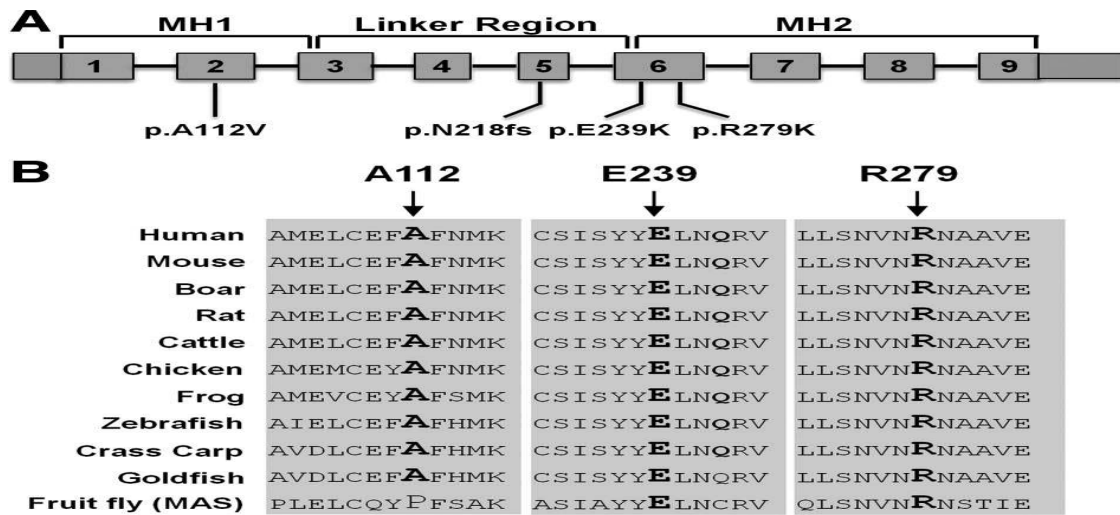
A

MH1 Linker Region MH2

1 2 3 4 5 6 7 8 9

p.A112V p.N218fs p.E239K p.R279K

B

A112 E239 R279

| | | | |
|---|---|---|---|
| Human | AMELCEFAFNMK | CSISYYELNQRV | LLSNVNRNAAVE |
| Mouse | AMELCEFAFNMK | CSISYYELNQRV | LLSNVNRNAAVE |
| Boar | AMELCEFAFNMK | CSISYYELNQRV | LLSNVNRNAAVE |
| Rat | AMELCEFAFNMK | CSISYYELNQRV | LLSNVNRNAAVE |
| Cattle | AMELCEFAFNMK | CSISYYELNQRV | LLSNVNRNAAVE |
| Chicken | AMEMCEYAFNMK | CSISYYELNQRV | LLSNVNRNAAVE |
| Frog | AMEVCEYAFSMK | CSISYYELNQRV | LLSNVNRNAAVE |
| Zebrafish | AIELCEFAFNMK | CSISYYELNQRV | LLSNVNRNAAVE |
| Crass Carp | AVDLCEFAFHMK | CSISYYELNQRV | LLSNVNRNAAVE |
| Goldfish | AVDLCEFAFHMK | CSISYYELNQRV | LLSNVNRNAAVE |
| Fruit fly (MAS) | PLELCQYPFSAK | ASIAYYELNCRV | QLSNVNRNSTIE |